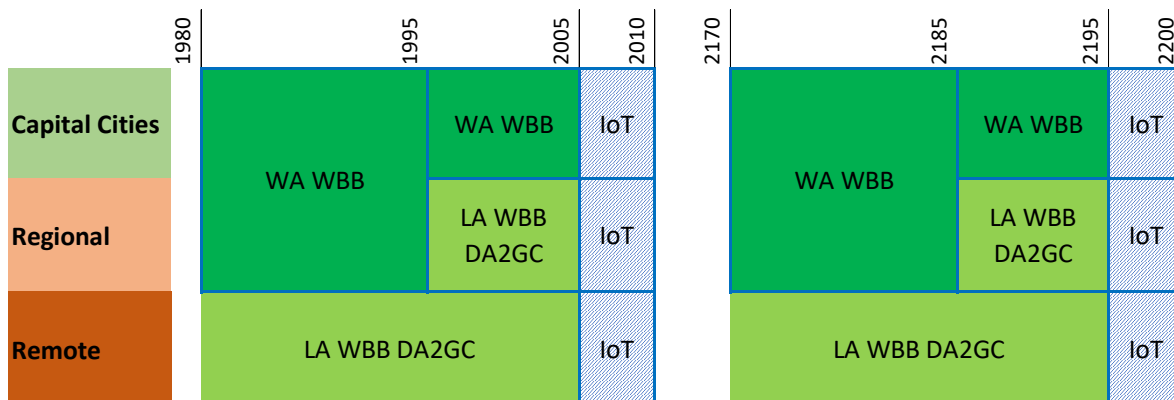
1980 1995 2005 2010 2170 2185 2195 2200

| | | | | | | |
|---|---|---|---|---|---|---|
| Capital Cities | WA WBB | WA WBB | IoT | WA WBB | WA WBB | IoT |
| Regional | WA WBB | LA WBB DA2GC | IoT | WA WBB | LA WBB DA2GC | IoT |
| Remote | LA WBB DA2GC | LA WBB DA2GC | IoT | LA WBB DA2GC | LA WBB DA2GC | IoT |